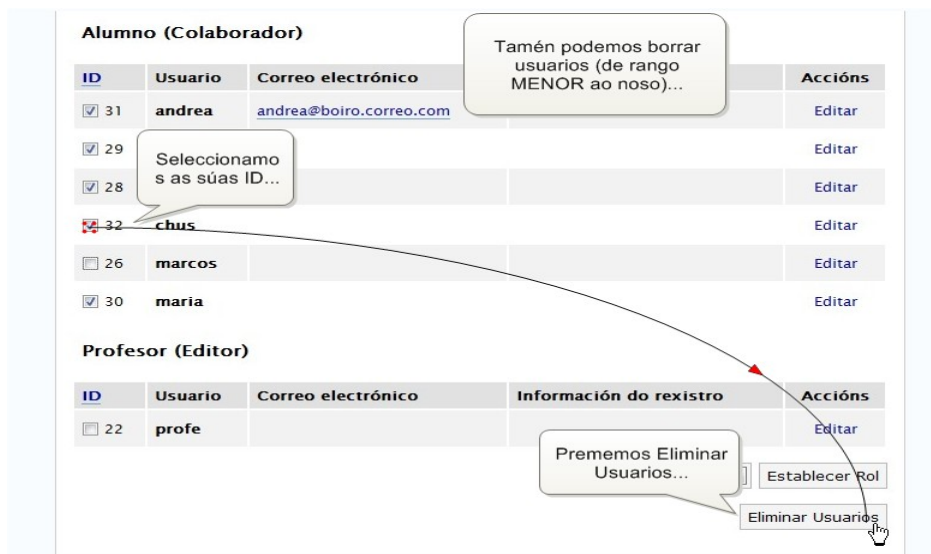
Alumno (Colaborador)

Tamén podemos borrar usuarios (de rango MENOR ao noso)...

| ID | Usuario | Correo electrónico | | Accións |
|---|---|---|---|---|
| 31 | andrea | andrea@boiro.correo.com | | Editar |
| 29 | | | | Editar |
| 28 | | | | Editar |
| 32 | chus | | | Editar |
| 26 | marcos | | | Editar |
| 30 | maria | | | Editar |

Seleccionamos as súas ID...

Profesor (Editor)

| ID | Usuario | Correo electrónico | Información do rexistro | Accións |
|---|---|---|---|---|
| 22 | profe | | | Editar |

Prememos Eliminar Usuarios...

Establecer Rol

Eliminar Usuarios